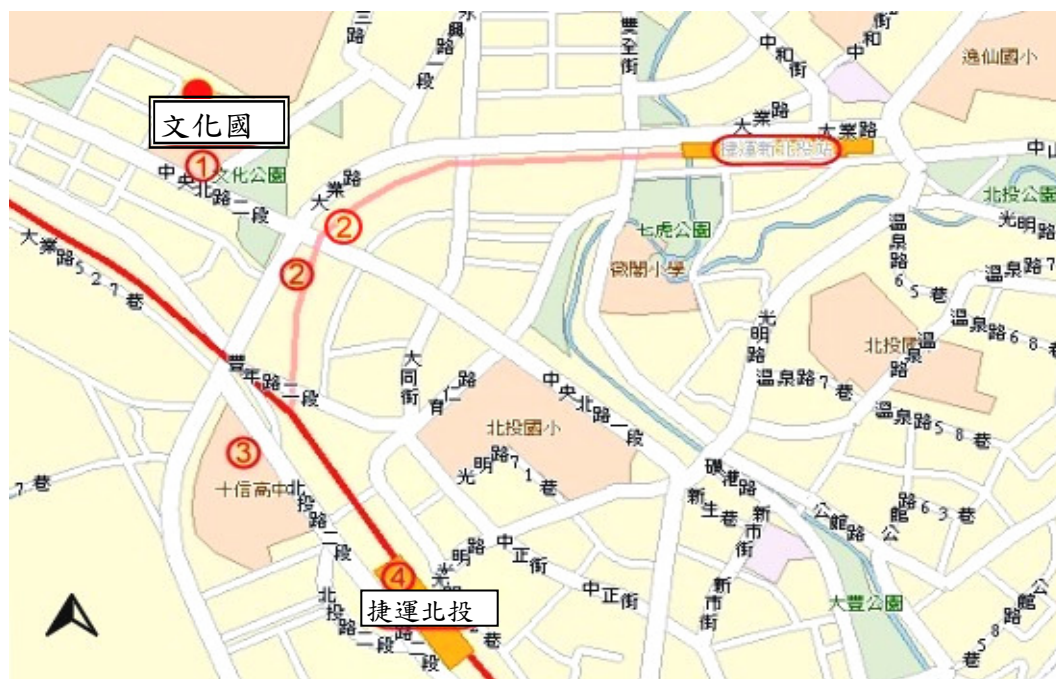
文化國

1

文化公園

中央北路一段

2

大業路

2

大業路527巷

豐年路一段

3

十信高中

北投路二段

4

捷運北投

北投路一段

三路

興路一段

豐全街

中和街

中和

逸仙國小

大業路

大業路

捷運新北投站

中山

北投公園

光明路

七虎公園

溫泉路

溫泉路7

溫泉路65巷

微閣小學

光明路

北投國小

溫泉路68巷

溫泉路7巷

溫泉路

溫泉路58巷

大同街

育仁路

中央北路一段

北投國小

光明路71巷

磺港路

新生巷

新市街

公館路

館路63巷

明路

中正街

中正街

新市街

大豐公園

公館路

58巷

巷

7巷